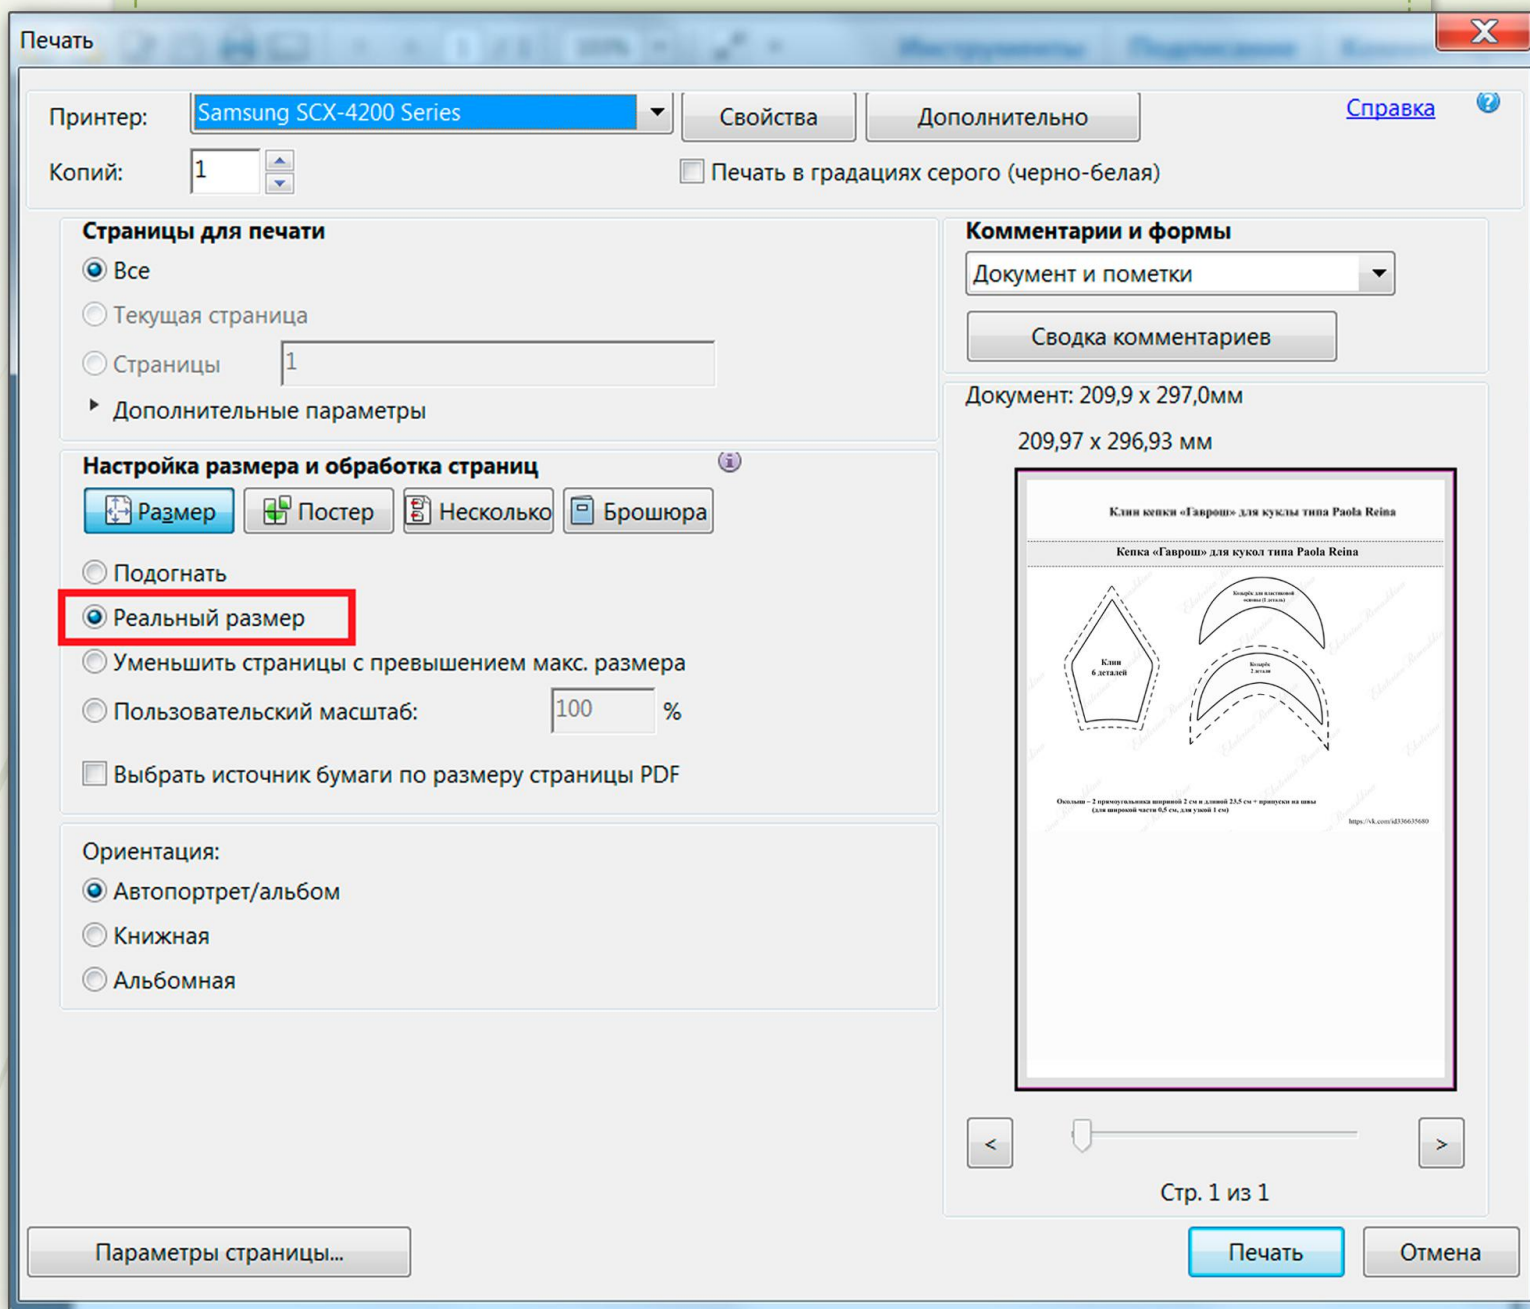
Печать

Принтер: Samsung SCX-4200 Series
Свойства
Дополнительно
Справка

Копий: 1
Печать в градациях серого (черно-белая)

Страницы для печати
Все
Текущая страница
Страницы 1
Дополнительные параметры

Настройка размера и обработка страниц
Размер
Постер
Несколько
Брошюра

Подогнать
Реальный размер
Уменьшить страницы с превышением макс. размера
Пользовательский масштаб: 100 %
Выбрать источник бумаги по размеру страницы PDF

Ориентация:
Автопортрет/альбом
Книжная
Альбомная

Комментарии и формы
Документ и пометки
Сводка комментариев

Документ: 209,9 x 297,0мм
209,97 x 296,93 мм

Клин кепки «Гаврош» для куклы типа Paola Reina
Кепка «Гаврош» для кукол типа Paola Reina
Клин 6 деталей
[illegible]
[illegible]
Околыш – 2 прямоугольника шириной 2 см и длиной 23,5 см + припуски на швы (для широкой части 0,5 см, для узкой 1 см)
https://vk.com/id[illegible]

<
>
Стр. 1 из 1

Параметры страницы...
Печать
Отмена